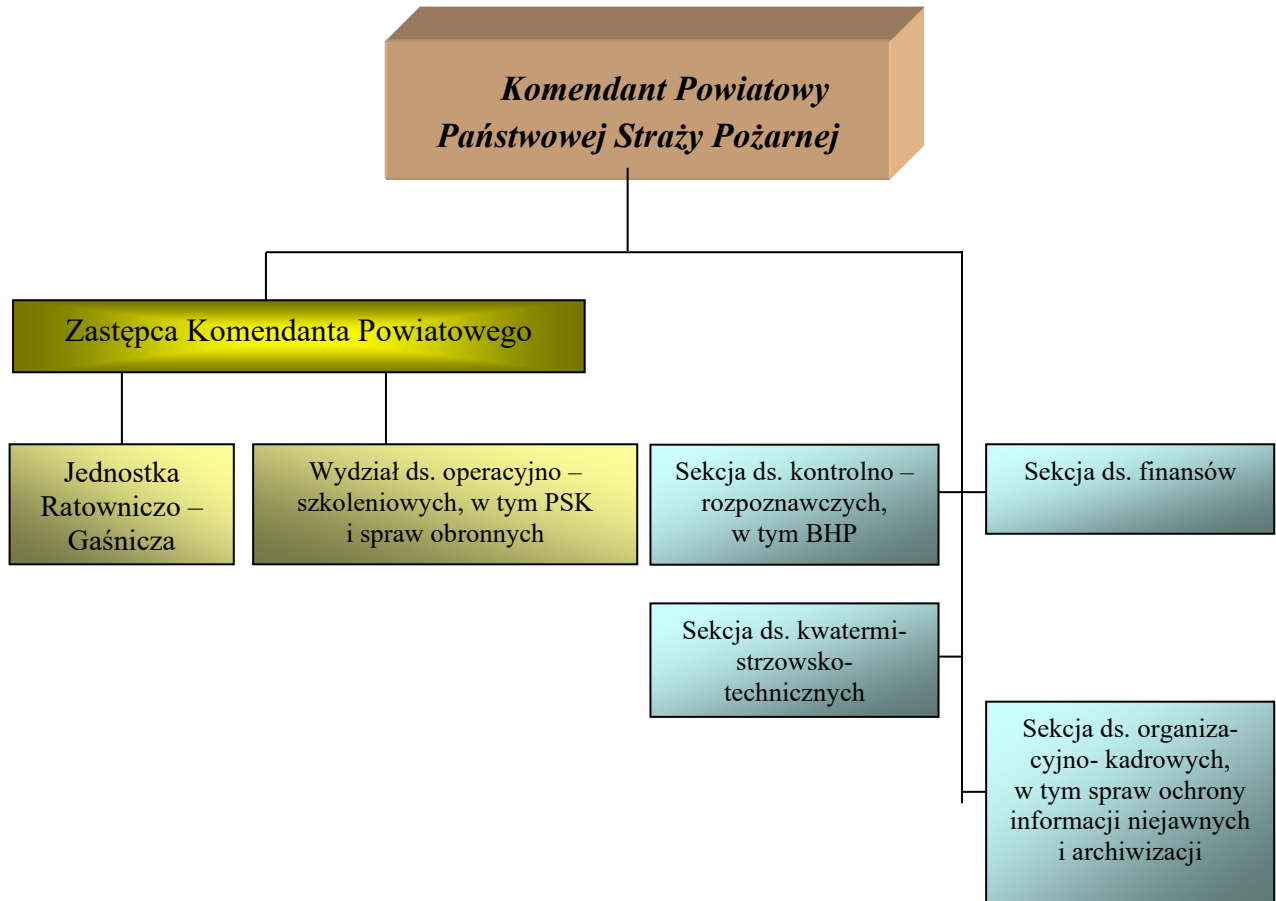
Komendant Powiatowy
Państwowej Straży Pożarnej

Zastępca Komendanta Powiatowego

Jednostka Ratowniczo – Gaśnicza

Wydział ds. operacyjno – szkoleniowych, w tym PSK i spraw obronnych

Sekcja ds. kontrolno – rozpoznawczych, w tym BHP

Sekcja ds. finansów

Sekcja ds. kwatermistrzowsko-technicznych

Sekcja ds. organizacyjno- kadrowych, w tym spraw ochrony informacji niejawnych i archiwizacji